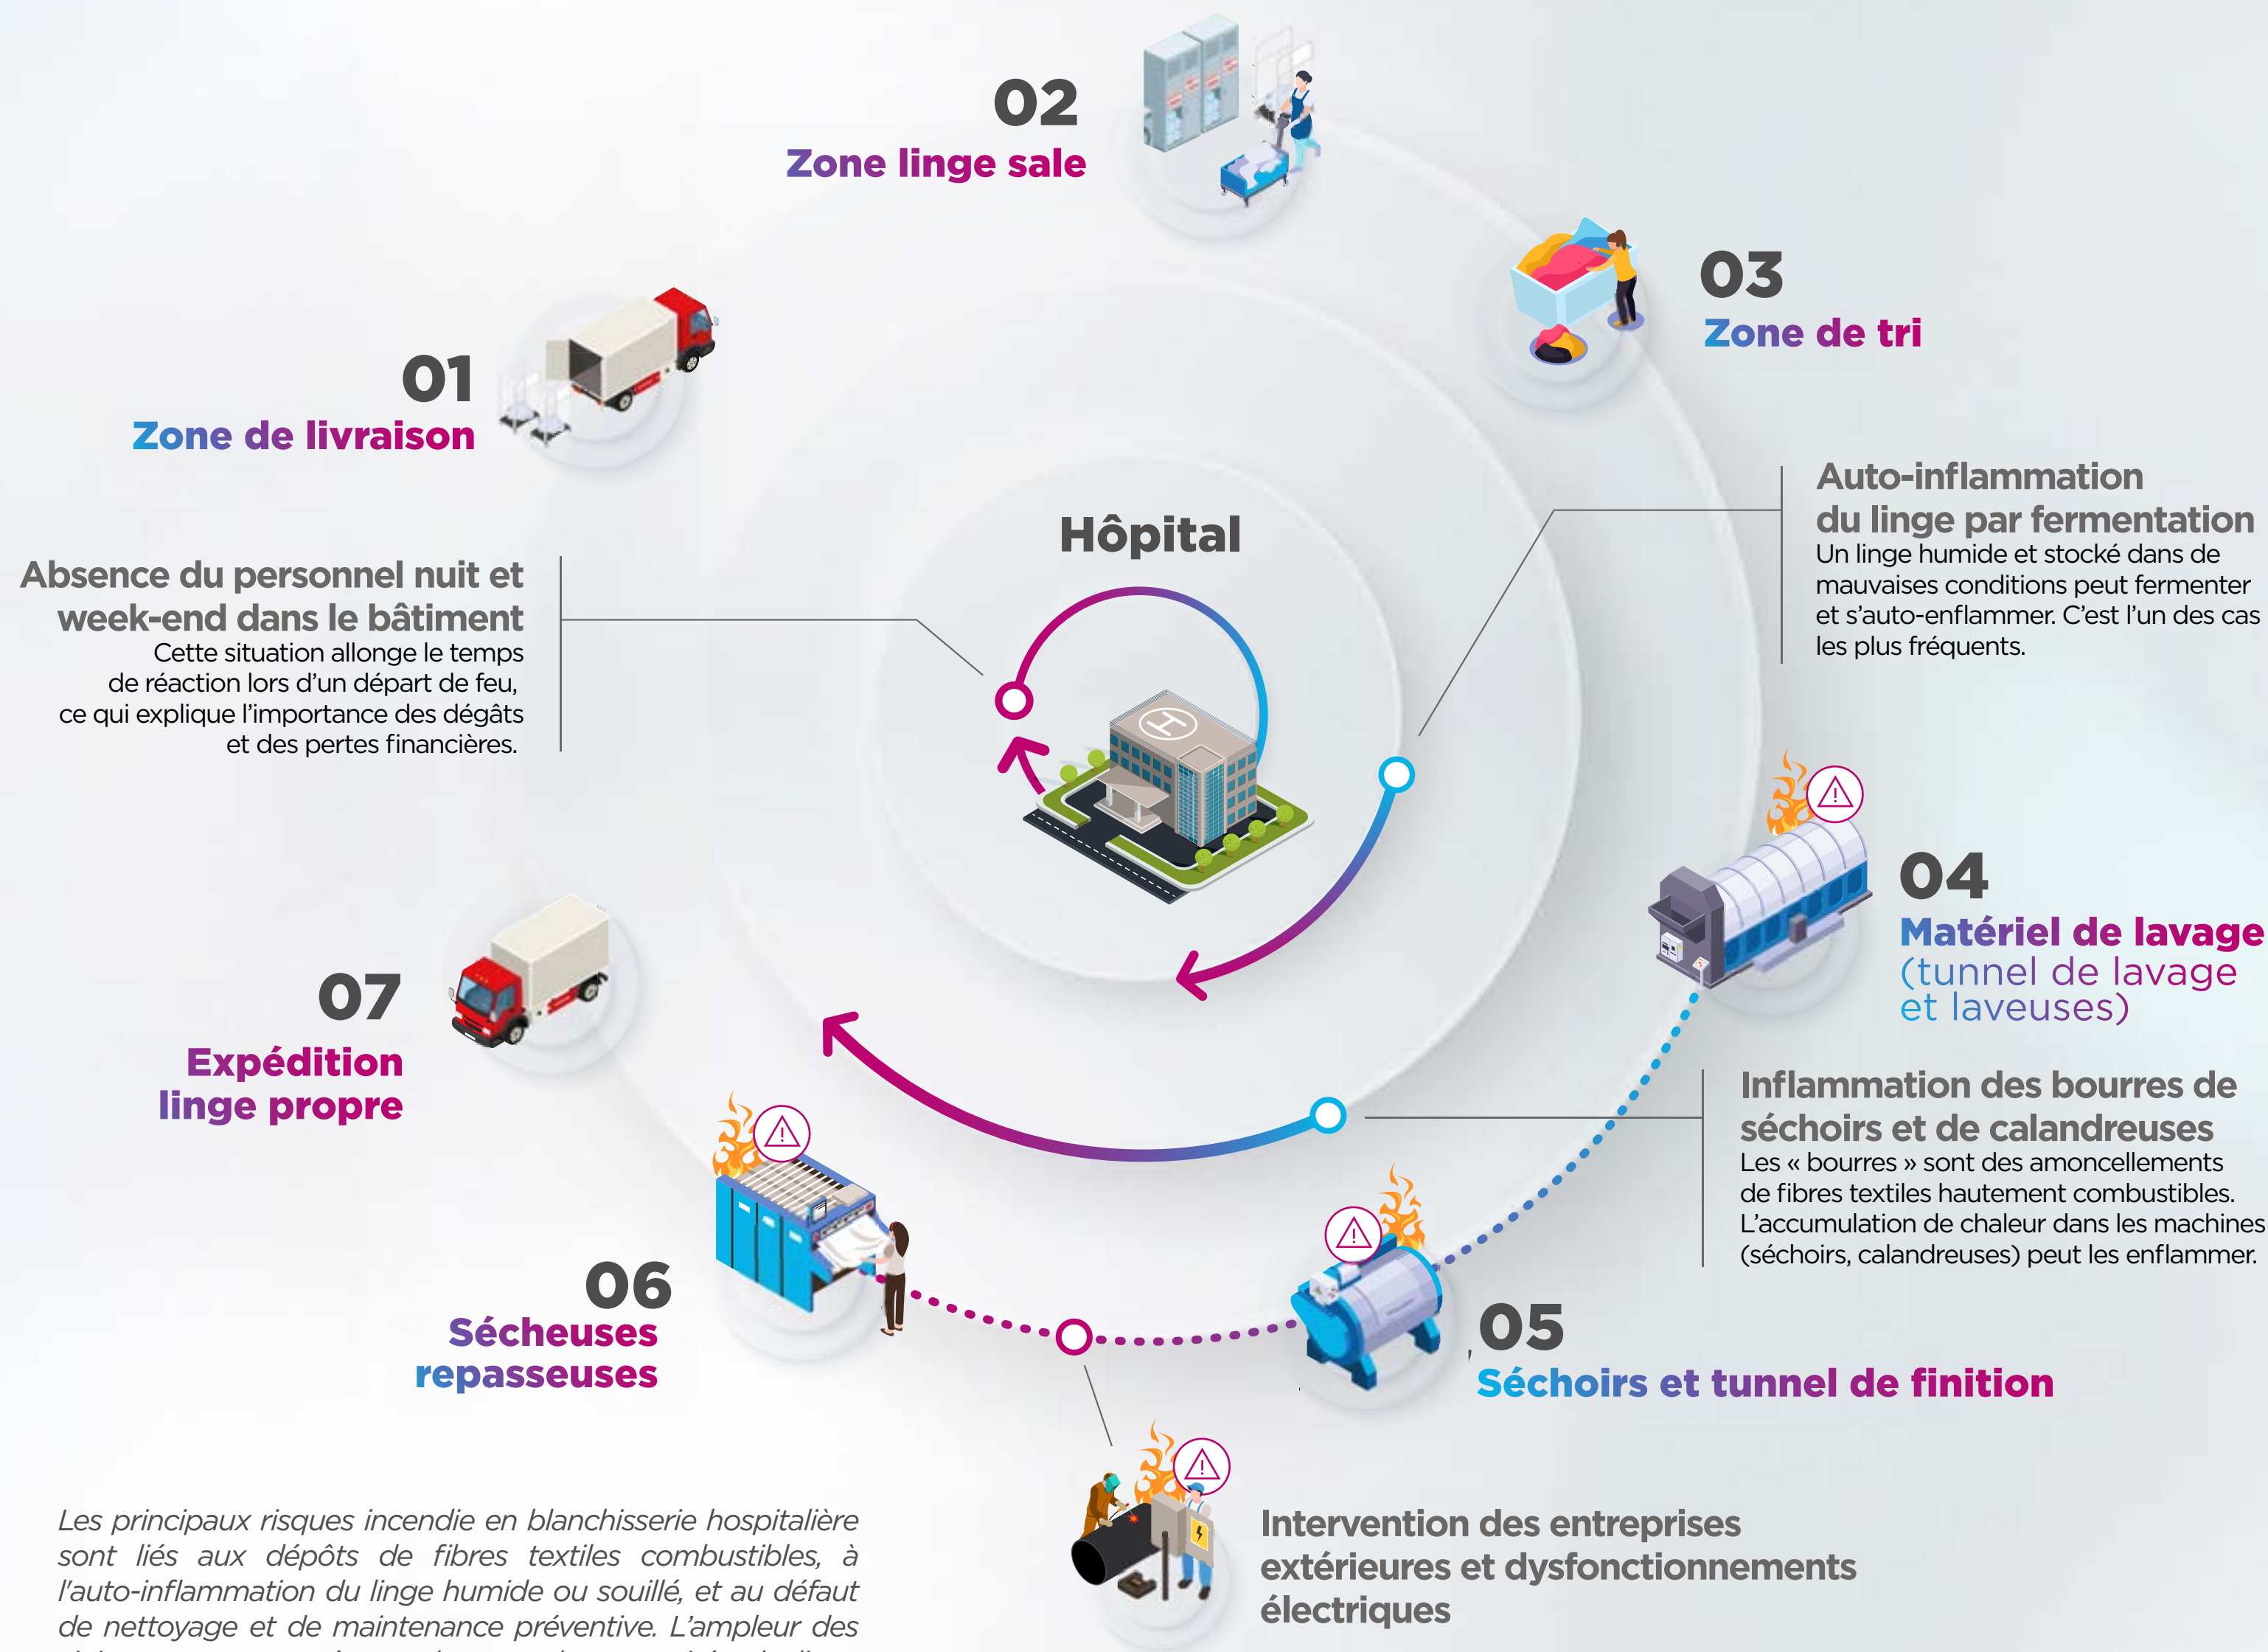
02
Zone linge sale

03
Zone de tri

01
Zone de livraison

Hôpital

Auto-inflammation du linge par fermentation
Un linge humide et stocké dans de mauvaises conditions peut fermenter et s'auto-enflammer. C'est l'un des cas les plus fréquents.

Absence du personnel nuit et week-end dans le bâtiment
Cette situation allonge le temps de réaction lors d'un départ de feu, ce qui explique l'importance des dégâts et des pertes financières.

04
Matériel de lavage
(tunnel de lavage et laveuses)

07
Expédition linge propre

Inflammation des bourres de séchoirs et de calandreuses
Les « bourres » sont des amoncellements de fibres textiles hautement combustibles. L'accumulation de chaleur dans les machines (séchoirs, calandreuses) peut les enflammer.

06
Sécheuses repasseuses

05
Séchoirs et tunnel de finition

Intervention des entreprises extérieures et dysfonctionnements électriques

Les principaux risques incendie en blanchisserie hospitalière sont liés aux dépôts de fibres textiles combustibles, à l'auto-inflammation du linge humide ou souillé, et au défaut de nettoyage et de maintenance préventive. L'ampleur des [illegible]